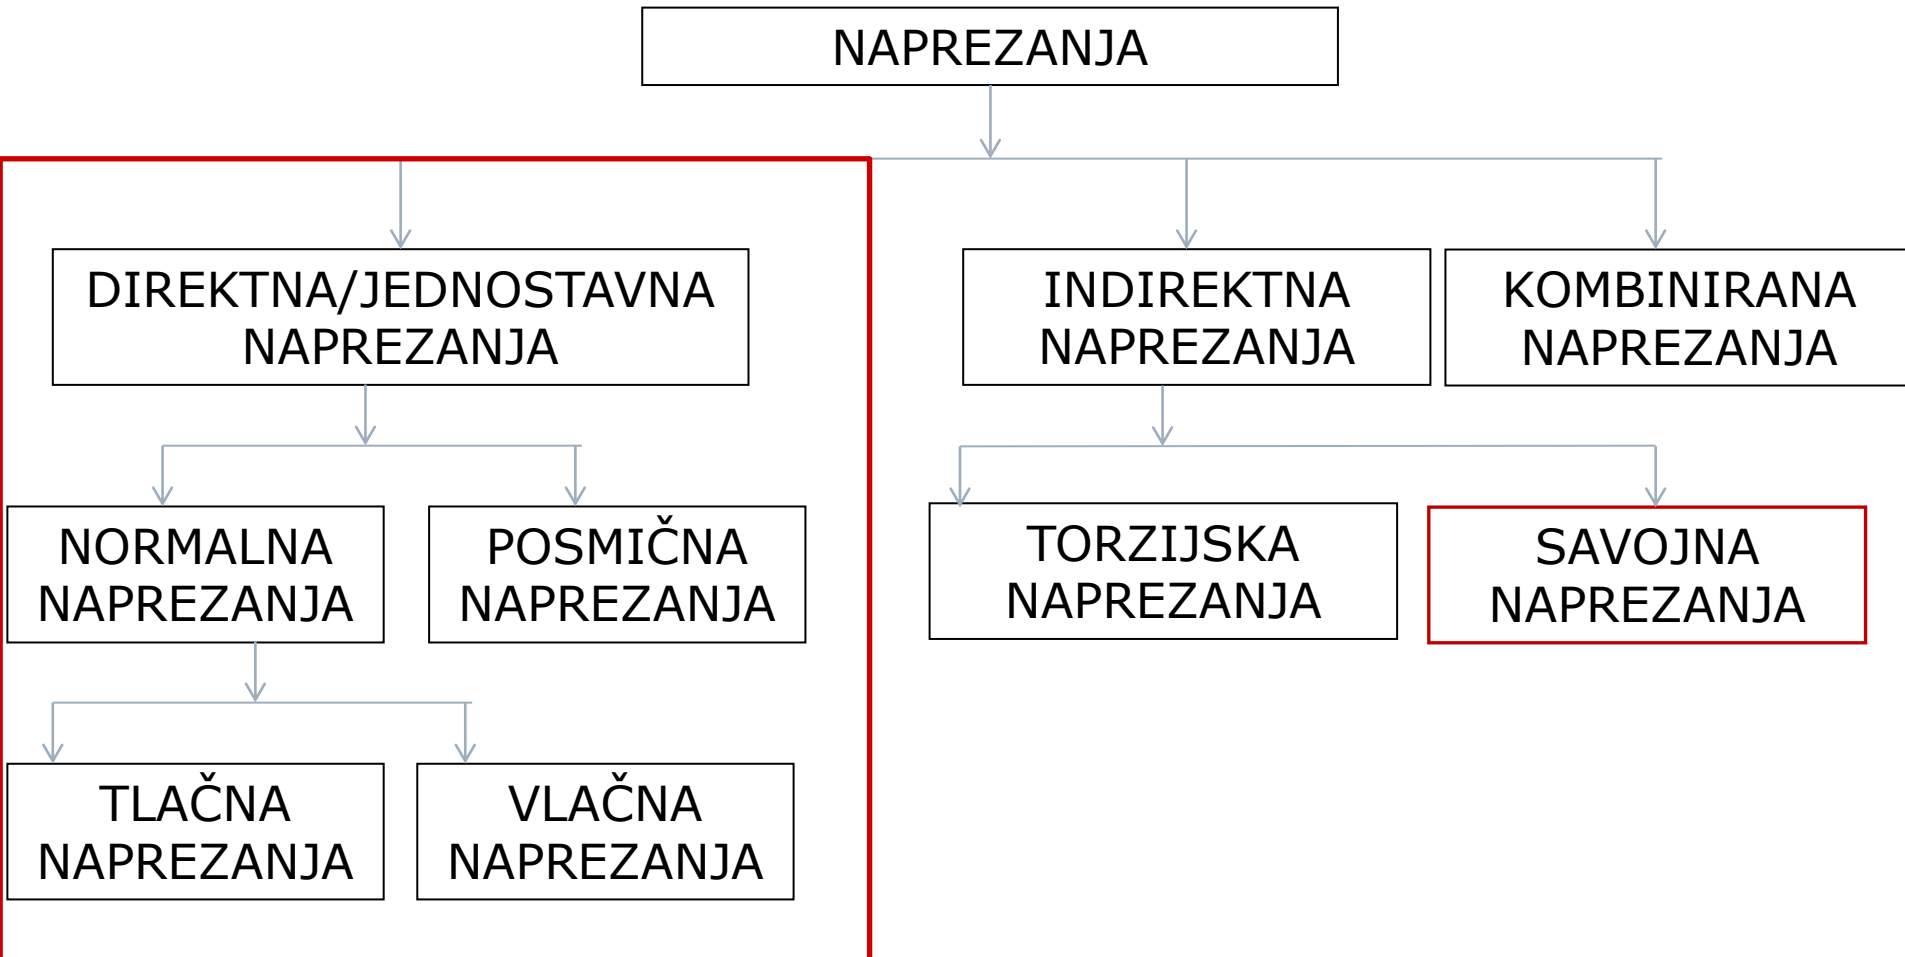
NAPREZANJA

DIREKTNA/JEDNOSTAVNA NAPREZANJA

INDIREKTNA NAPREZANJA

KOMBINIRANA NAPREZANJA

NORMALNA NAPREZANJA

POSMIČNA NAPREZANJA

TORZIJSKA NAPREZANJA

SAVOJNA NAPREZANJA

TLAČNA NAPREZANJA

VLAČNA NAPREZANJA